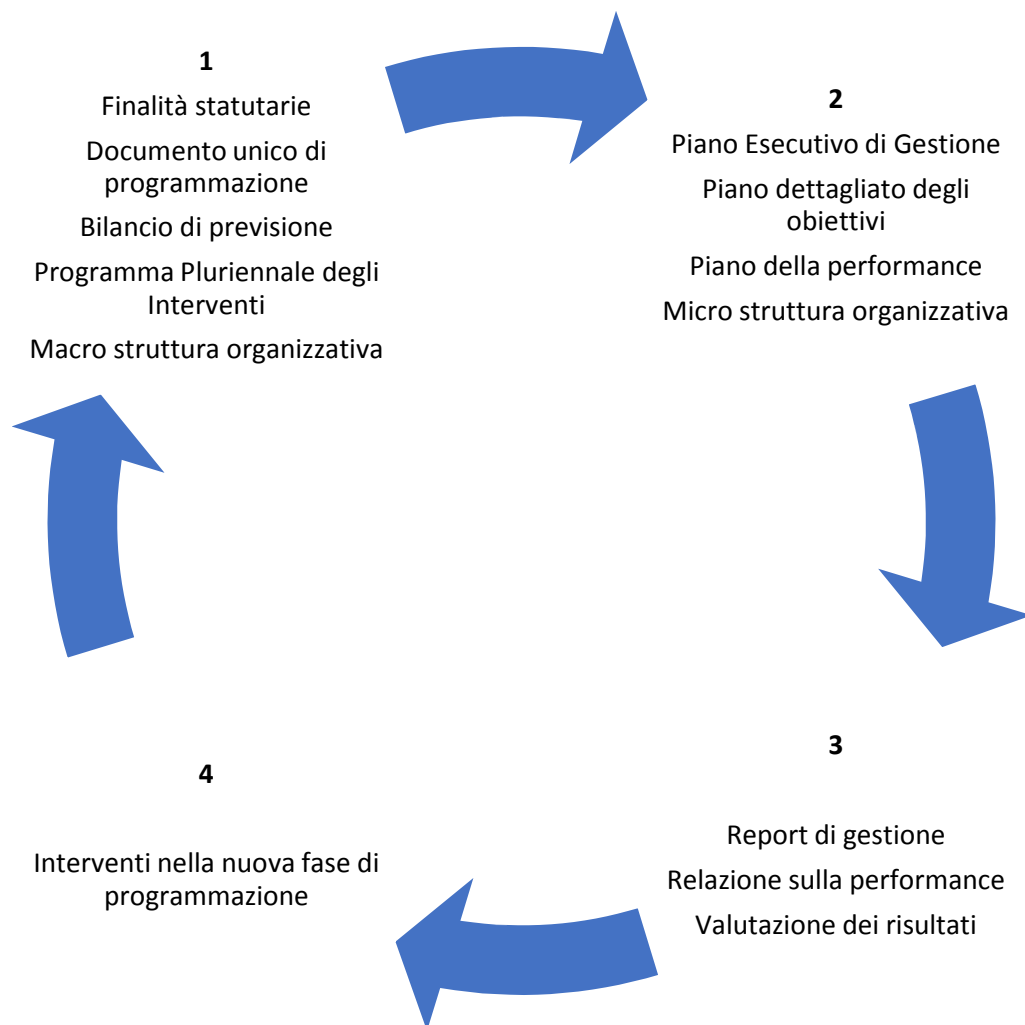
1

Finalità statutarie

Documento unico di programmazione

Bilancio di previsione

Programma Pluriennale degli Interventi

Macro struttura organizzativa

2

Piano Esecutivo di Gestione

Piano dettagliato degli obiettivi

Piano della performance

Micro struttura organizzativa

3

Report di gestione

Relazione sulla performance

Valutazione dei risultati

4

Interventi nella nuova fase di programmazione